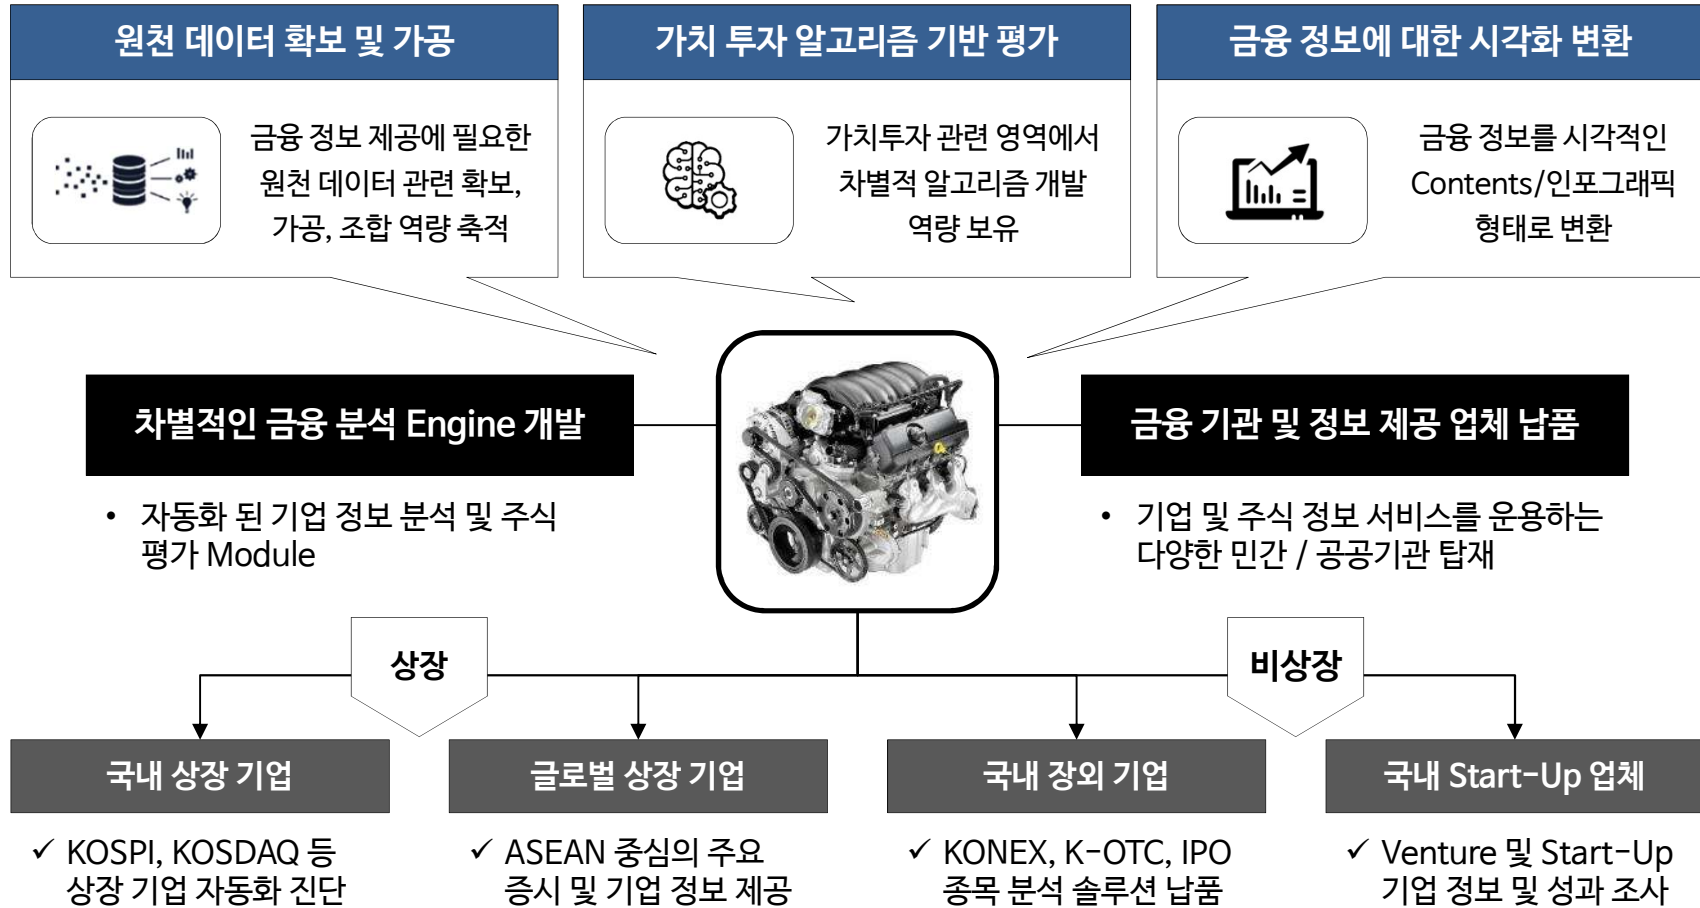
원천 데이터 확보 및 가공

금융 정보 제공에 필요한 원천 데이터 관련 확보, 가공, 조합 역량 축적

가치 투자 알고리즘 기반 평가

가치투자 관련 영역에서 차별적 알고리즘 개발 역량 보유

금융 정보에 대한 시각화 변환

금융 정보를 시각적인 Contents/인포그래픽 형태로 변환

차별적인 금융 분석 Engine 개발

• 자동화 된 기업 정보 분석 및 주식 평가 Module

금융 기관 및 정보 제공 업체 납품

• 기업 및 주식 정보 서비스를 운용하는 다양한 민간 / 공공기관 탑재

상장

비상장

국내 상장 기업

✓ KOSPI, KOSDAQ 등 상장 기업 자동화 진단

글로벌 상장 기업

✓ ASEAN 중심의 주요 증시 및 기업 정보 제공

국내 장외 기업

✓ KONEX, K-OTC, IPO 종목 분석 솔루션 납품

국내 Start-Up 업체

✓ Venture 및 Start-Up 기업 정보 및 성과 조사